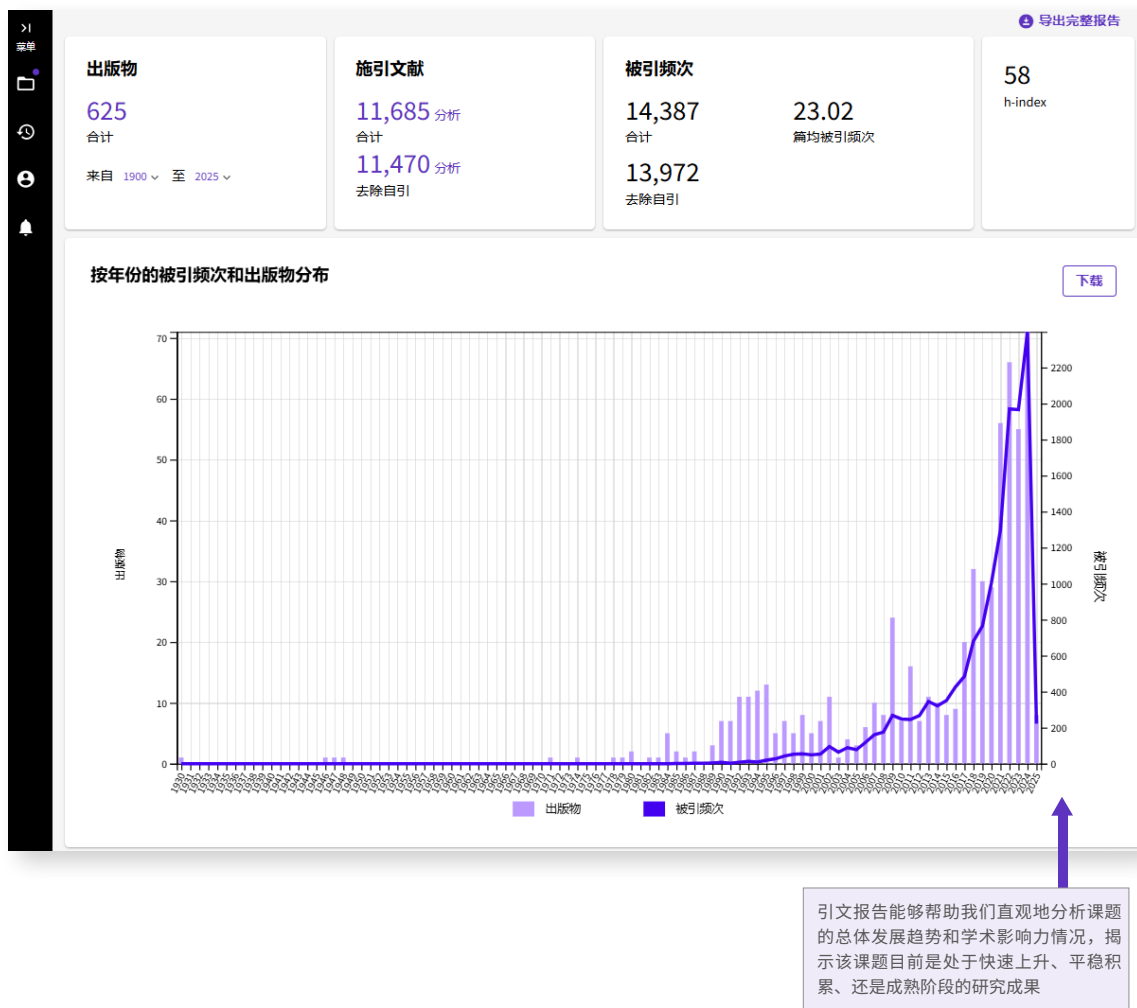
>I
菜单

导出完整报告

出版物
625
合计
来自 1900 至 2025

施引文献
11,685 分析
合计
11,470 分析
去除自引

被引频次
14,387
合计
23.02
篇均被引频次
13,972
去除自引

58
h-index

按年份的被引频次和出版物分布

下载

出版物

被引频次

0
10
20
30
40
50
60
70

0
200
400
600
800
1000
1200
1400
1600
1800
2000
2200

1930 1931 1932 1933 1934 1935 1936 1937 1938 1939 1940 1941 1942 1943 1944 1945 1946 1947 1948 1949 1950 1951 1952 1953 1954 1955 1956 1957 1958 1959 1960 1961 1962 1963 1964 1965 1966 1967 1968 1969 1970 1971 1972 1973 1974 1975 1976 1977 1978 1979 1980 1981 1982 1983 1984 1985 1986 1987 1988 1989 1990 1991 1992 1993 1994 1995 1996 1997 1998 1999 2000 2001 2002 2003 2004 2005 2006 2007 2008 2009 2010 2011 2012 2013 2014 2015 2016 2017 2018 2019 2020 2021 2022 2023 2024 2025

出版物 被引频次

引文报告能够帮助我们直观地分析课题的总体发展趋势和学术影响力情况，揭示该课题目前是处于快速上升、平稳积累、还是成熟阶段的研究成果